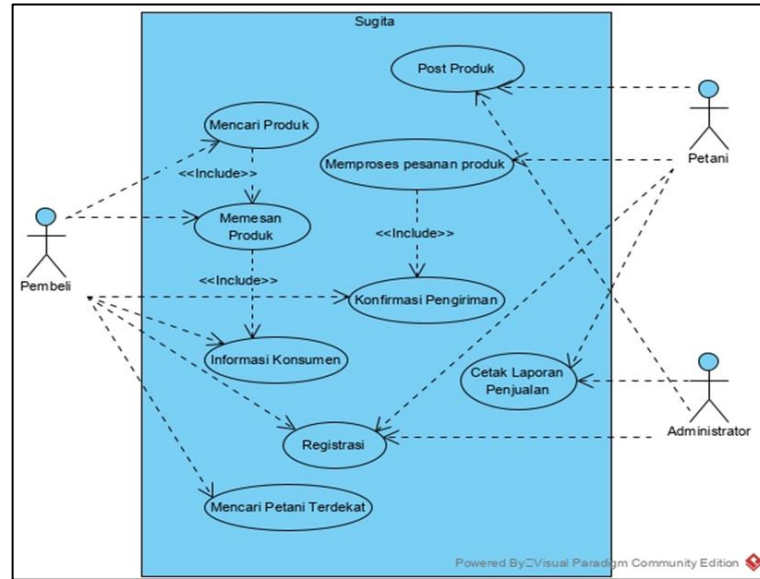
Sugita

Post Produk

Mencari Produk

Memproses pesanan produk

Petani

<<Include>>

Pembeli

Memesan Produk

<<Include>>

<<Include>>

Konfirmasi Pengiriman

Informasi Konsumen

Cetak Laporan Penjualan

Administrator

Registrasi

Mencari Petani Terdekat

Powered By Visual Paradigm Community Edition